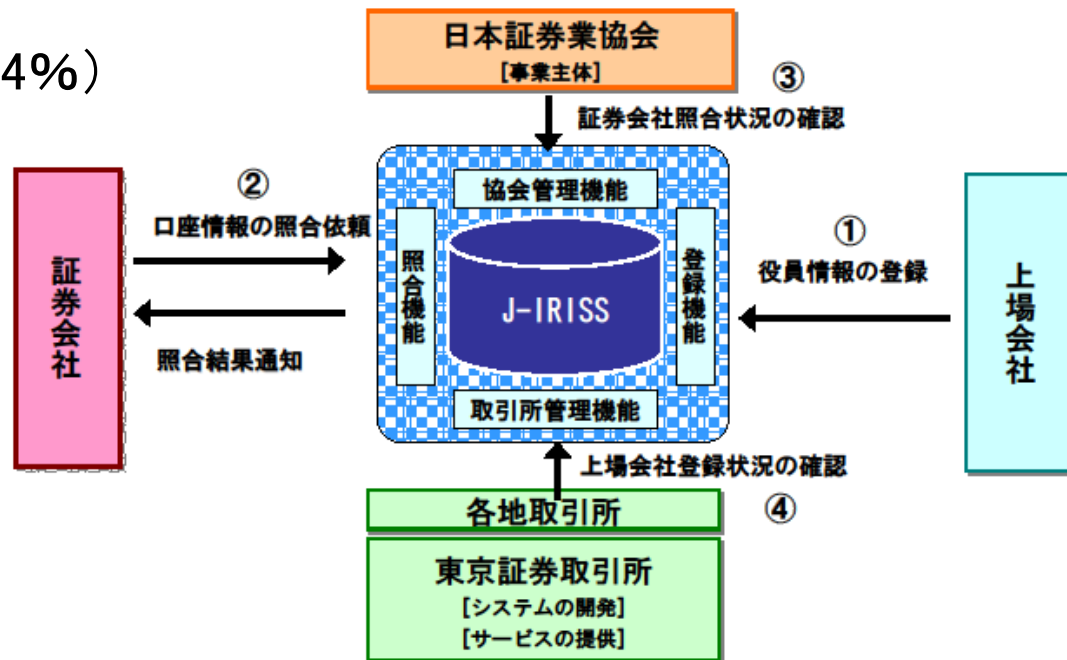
4%)

日本証券業協会
[事業主体]

③
証券会社照合状況の確認

②
口座情報の照合依頼

証券会社

照合結果通知

協会管理機能

照合機能

J-IRISS

登録機能

取引所管理機能

①
役員情報の登録

上場会社

上場会社登録状況の確認

各地取引所

④

東京証券取引所
[システムの開発]
[サービスの提供]